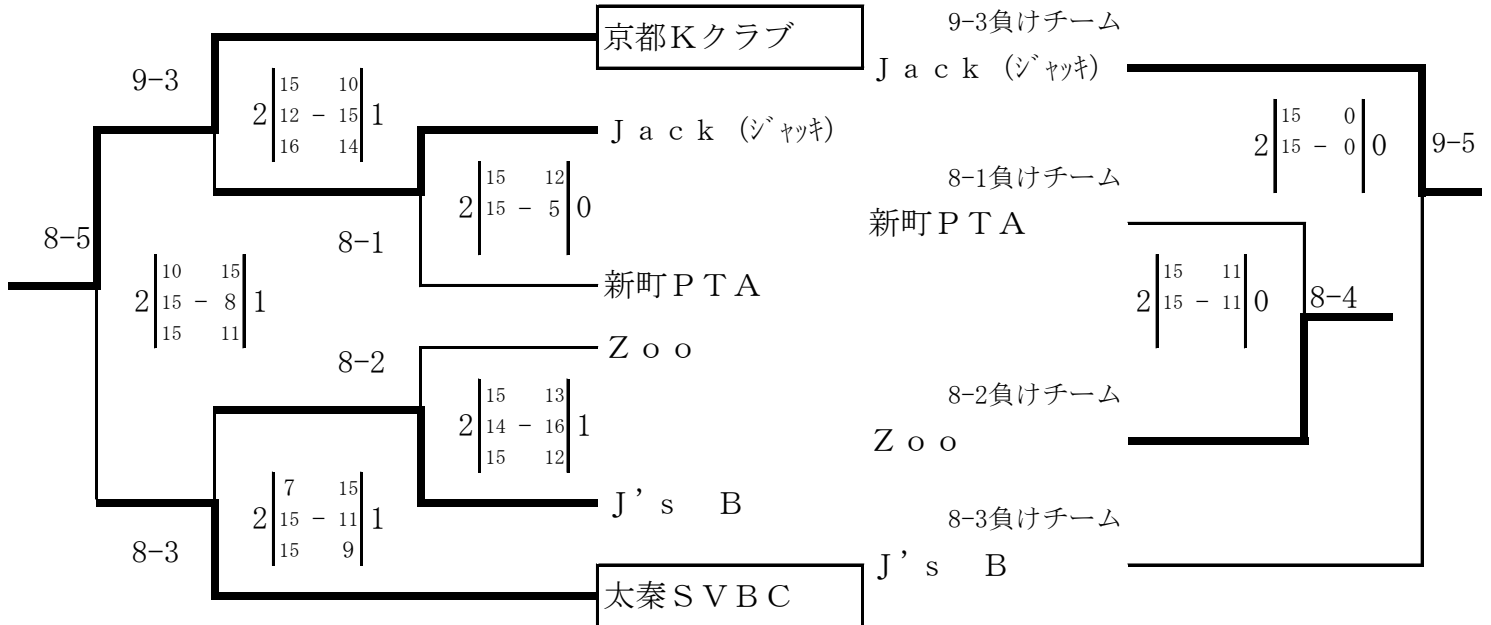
9-3

2 | 15 - 10, 12 - 15, 16 - 14 | 1

京都Kクラブ

Jack（ｼﾞｬｯｷ）

2 | 15 - 12, 15 - 5 | 0

8-1

新町PTA

8-5

2 | 10 - 15, 15 - 8, 15 - 11 | 1

8-2

Zoo

2 | 15 - 13, 14 - 16, 15 - 12 | 1

J's B

2 | 7 - 15, 15 - 11, 15 - 9 | 1

8-3

太秦SVBC

9-3負けチーム
Jack（ｼﾞｬｯｷ）

2 | 15 - 0, 15 - 0 | 0

9-5

8-1負けチーム
新町PTA

2 | 15 - 11, 15 - 11 | 0

8-4

8-2負けチーム
Zoo

8-3負けチーム
J's B